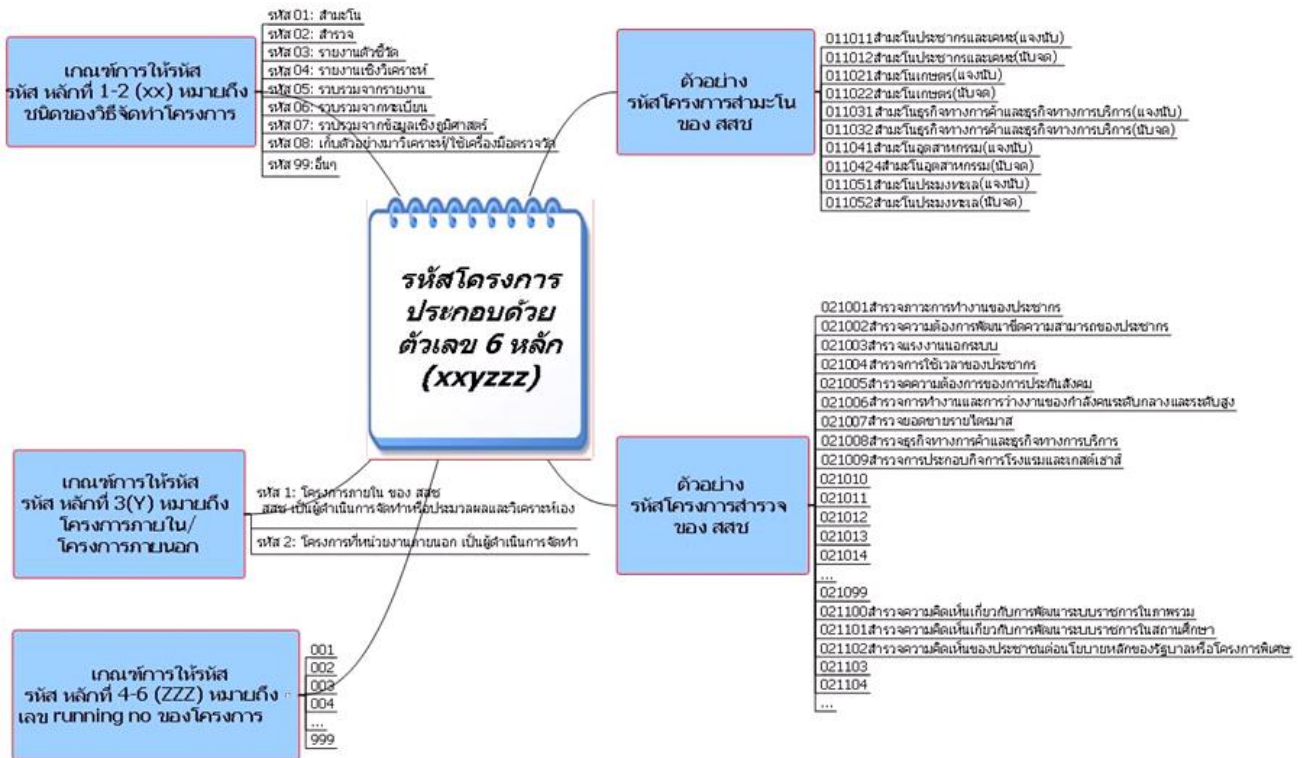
รหัสโครงการ ประกอบด้วย ตัวเลข 6 หลัก (xxyzzz)

เกณฑ์การให้รหัส รหัส หลักที่ 1-2 (xx) หมายถึง ชนิดของวิธีจัดทำโครงการ

รหัส 01: สำมะโน
รหัส 02: สำรวจ
รหัส 03: รายงานตัวชี้วัด
รหัส 04: รายงานเชิงวิเคราะห์
รหัส 05: รวบรวมจากรายงาน
รหัส 06: รวบรวมจากทะเบียน
รหัส 07: รวบรวมจากข้อมูลเชิงภูมิศาสตร์
รหัส 08: เก็บตัวอย่างมาวิเคราะห์/ใช้เครื่องมือตรวจวัด
รหัส 99: อื่นๆ

ตัวอย่าง รหัสโครงการสำมะโน ของ สสช

011011สำมะโนประชากรและเคหะ(แจงนับ)
011012สำมะโนประชากรและเคหะ(นับจด)
011021สำมะโนเกษตร(แจงนับ)
011022สำมะโนเกษตร(นับจด)
011031สำมะโนธุรกิจทางการค้าและธุรกิจทางการบริการ(แจงนับ)
011032สำมะโนธุรกิจทางการค้าและธุรกิจทางการบริการ(นับจด)
011041สำมะโนอุตสาหกรรม(แจงนับ)
0110424สำมะโนอุตสาหกรรม(นับจด)
011051สำมะโนประมงทะเล(แจงนับ)
011052สำมะโนประมงทะเล(นับจด)

ตัวอย่าง รหัสโครงการสำรวจ ของ สสช

021001สำรวจภาวะการทำงานของประชากร
021002สำรวจความต้องการพัฒนาขีดความสามารถของประชากร
021003สำรวจแรงงานนอกระบบ
021004สำรวจการใช้เวลาของประชากร
021005สำรวจความต้องการของการประกันสังคม
021006สำรวจการทำงานและการว่างงานของกำลังคนระดับกลางและระดับสูง
021007สำรวจยอดขายรายไตรมาส
021008สำรวจธุรกิจทางการค้าและธุรกิจทางการบริการ
021009สำรวจการประกอบกิจการโรงแรมและเกสต์เฮาส์
021010
021011
021012
021013
021014
...
021099
021100สำรวจความคิดเห็นเกี่ยวกับการพัฒนาระบบราชการในภาพรวม
021101สำรวจความคิดเห็นเกี่ยวกับการพัฒนาระบบราชการในสถานศึกษา
021102สำรวจความคิดเห็นของประชาชนต่อนโยบายหลักของรัฐบาลหรือโครงการพิเศษ
021103
021104
...

เกณฑ์การให้รหัส รหัส หลักที่ 3(Y) หมายถึง โครงการภายใน/ โครงการภายนอก

รหัส 1: โครงการภายใน ของ สสช สสช เป็นผู้ดำเนินการจัดทำหรือประมวลผลและวิเคราะห์เอง
รหัส 2: โครงการที่หน่วยงานภายนอก เป็นผู้ดำเนินการจัดทำ

เกณฑ์การให้รหัส รหัส หลักที่ 4-6 (ZZZ) หมายถึง เลข running no ของโครงการ

001
002
003
004
...
999